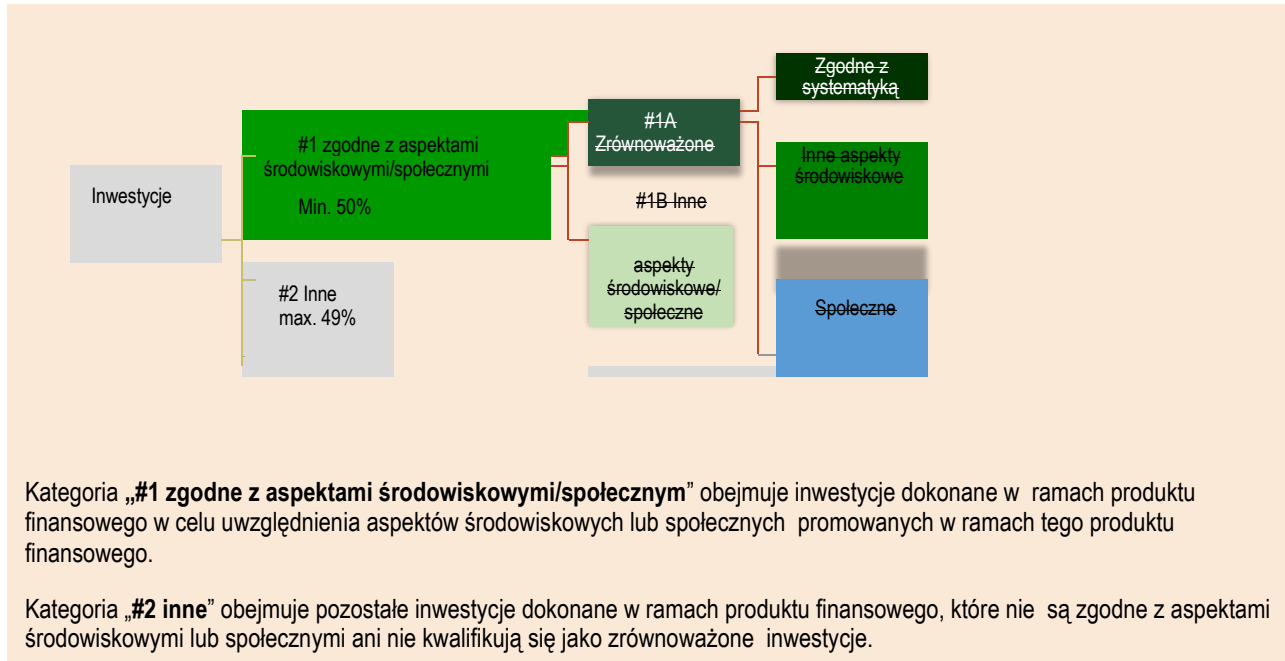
Inwestycje

#1 zgodne z aspektami środowiskowymi/społecznymi

Min. 50%

#2 Inne
max. 49%

#1A Zrównoważone

#1B Inne

aspekty środowiskowe/ społeczne

Zgodne z systematyką

Inne aspekty środowiskowe

Społeczne

Kategoria „**#1 zgodne z aspektami środowiskowymi/społecznym**” obejmuje inwestycje dokonane w ramach produktu finansowego w celu uwzględnienia aspektów środowiskowych lub społecznych promowanych w ramach tego produktu finansowego.

Kategoria „**#2 inne**” obejmuje pozostałe inwestycje dokonane w ramach produktu finansowego, które nie są zgodne z aspektami środowiskowymi lub społecznymi ani nie kwalifikują się jako zrównoważone inwestycje.